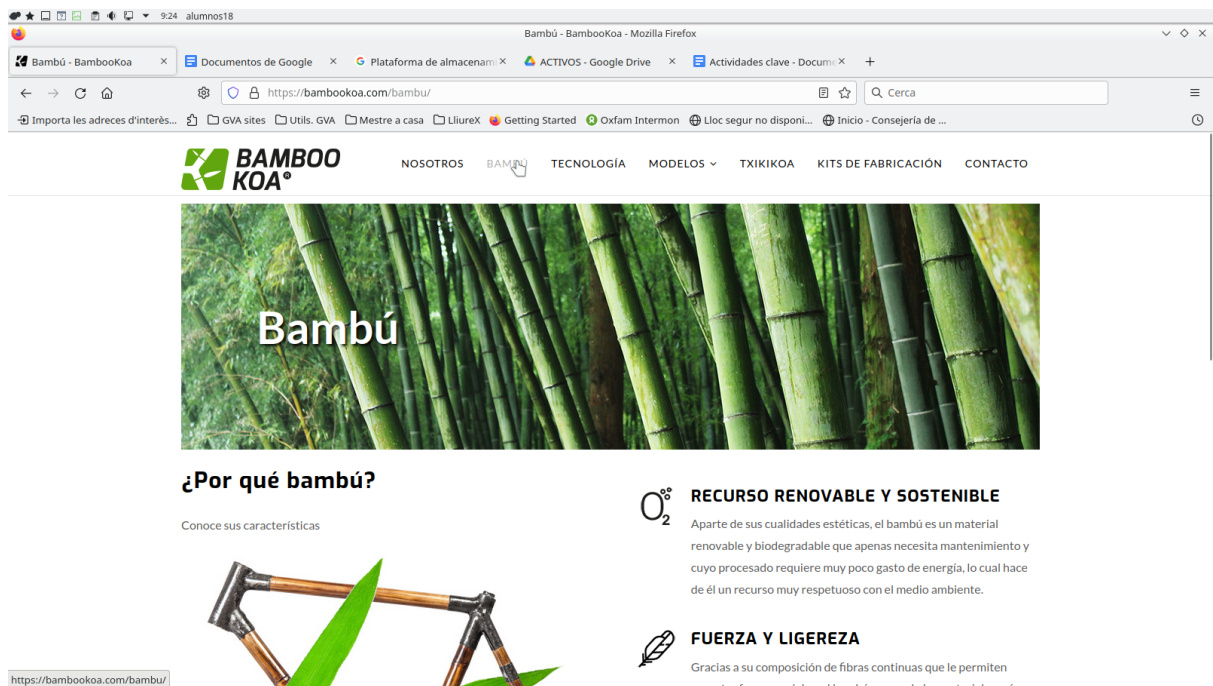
9:24 alumnos18

Bambú - BambooKoa - Mozilla Firefox

Bambú - BambooKoa ×
Documentos de Google ×
Plataforma de almacenam ×
ACTIVOS - Google Drive ×
Actividades clave - Docume ×
+

https://bambookoa.com/bambu/

Cerca

Importa les adreces d'interès... GVA sites Utils. GVA Mestre a casa LliureX Getting Started Oxfam Intermon Lloc segur no disponi... Inicio - Consejería de ...

BAMBOO KOA®

NOSOTROS BAMBÚ TECNOLOGÍA MODELOS TXIKIKOA KITS DE FABRICACIÓN CONTACTO

Bambú

¿Por qué bambú?

Conoce sus características

$O_2$

RECURSO RENOVABLE Y SOSTENIBLE

Aparte de sus cualidades estéticas, el bambú es un material renovable y biodegradable que apenas necesita mantenimiento y cuyo procesado requiere muy poco gasto de energía, lo cual hace de él un recurso muy respetuoso con el medio ambiente.

FUERZA Y LIGEREZA

Gracias a su composición de fibras continuas que le permiten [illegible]

https://bambookoa.com/bambu/